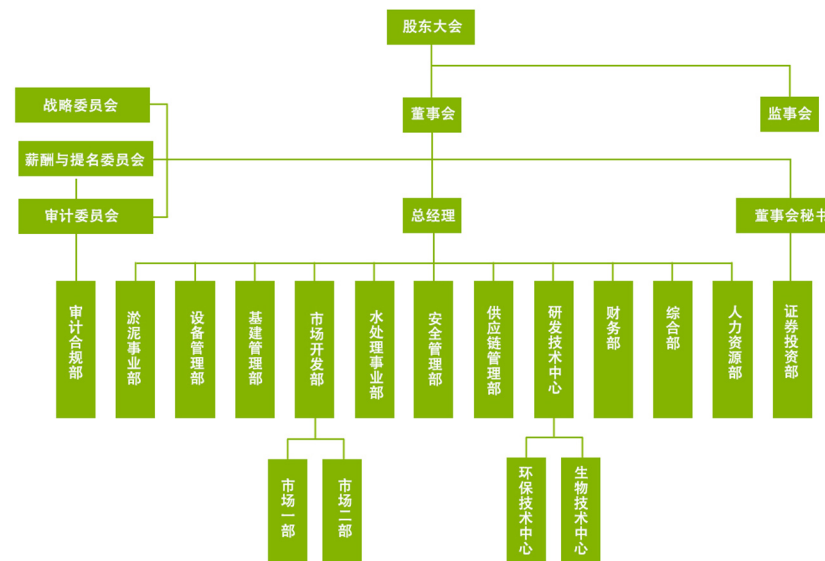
股东大会

战略委员会

董事会

监事会

薪酬与提名委员会

审计委员会

总经理

董事会秘书

审计合规部

淤泥事业部

设备管理部

基建管理部

市场开发部

水处理事业部

安全管理部

供应链管理部

研发技术中心

财务部

综合部

人力资源部

证券投资部

市场一部

市场二部

环保技术中心

生物技术中心